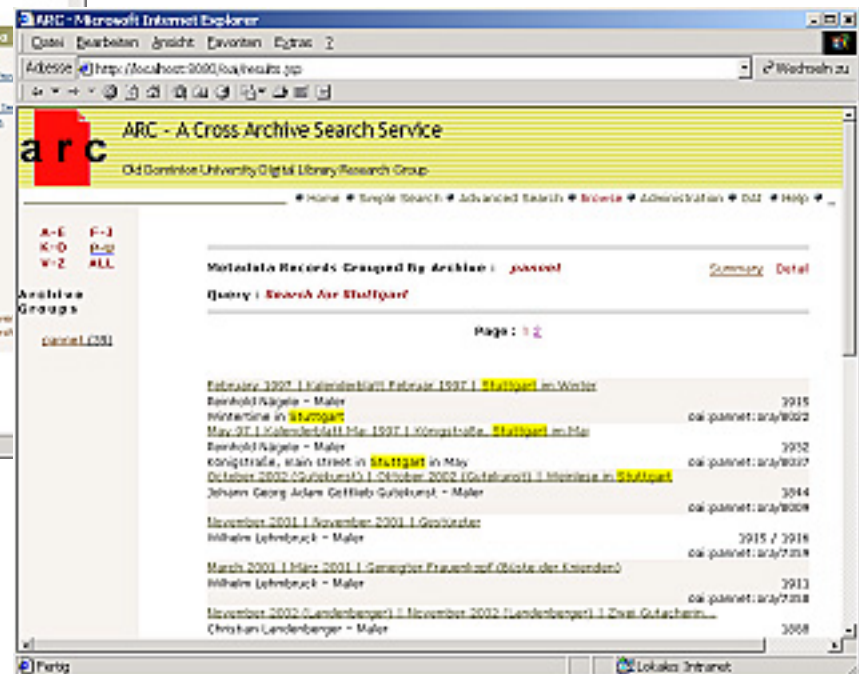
ARC - Microsoft Internet Explorer

Datei Bearbeiten Ansicht Favoriten Extras ?

Adresse http://localhost:8080/loa/results.jsp

Wechseln zu

a r c

ARC - A Cross Archive Search Service

Old Dominion University Digital Library Research Group

Home Simple Search Advanced Search Browse Administration OAI Help

A-E F-J
K-O P-U
V-Z ALL

Archive Groups

pannet (38)

Metadata Records Grouped By Archive : pannet

Summary Detail

Query : Search for Stuttgart

Page : 1 2

February 1997 | Kalenderblatt Februar 1997 | Stuttgart im Winter
Reinhold Nägele - Maler
Wintertime in Stuttgart
3915
oai:pannet:aray/8002

May 97 | Kalenderblatt Mai 1997 | Königstraße, Stuttgart im Mai
Reinhold Nägele - Maler
Königstraße, main street in Stuttgart in May
3932
oai:pannet:aray/8037

October 2002 (Gutekunst) | Oktober 2002 (Gutekunst) | Weinlese in Stuttgart
Johann Georg Adam Gottlieb Gutekunst - Maler
3944
oai:pannet:aray/8009

November 2001 | November 2001 | Geschwister
Wilhelm Lehmbruck - Maler
3915 / 3916
oai:pannet:aray/7359

March 2001 | März 2001 | Geneigter Frauenkopf (Büste der Kniendem)
Wilhelm Lehmbruck - Maler
3913
oai:pannet:aray/7358

November 2002 (Landenberger) | November 2002 (Landenberger) | Zwei Gutacherin...
Christian Landenberger - Maler
3868

Fertig

Lokales Intranet